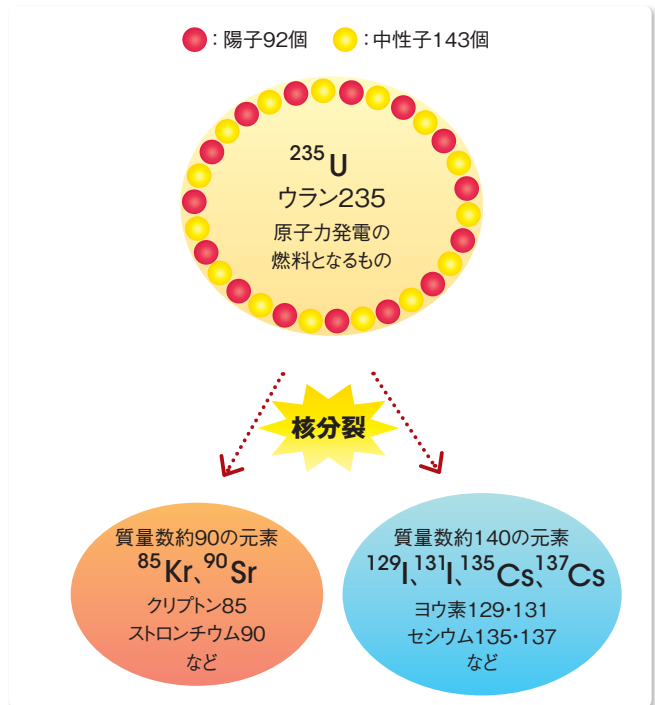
:陽子92個　:中性子143個

$^{235}U$
ウラン235
原子力発電の燃料となるもの

核分裂

質量数約90の元素
$^{85}Kr$、$^{90}Sr$
クリプトン85
ストロンチウム90
など

質量数約140の元素
$^{129}I$、$^{131}I$、$^{135}Cs$、$^{137}Cs$
ヨウ素129・131
セシウム135・137
など